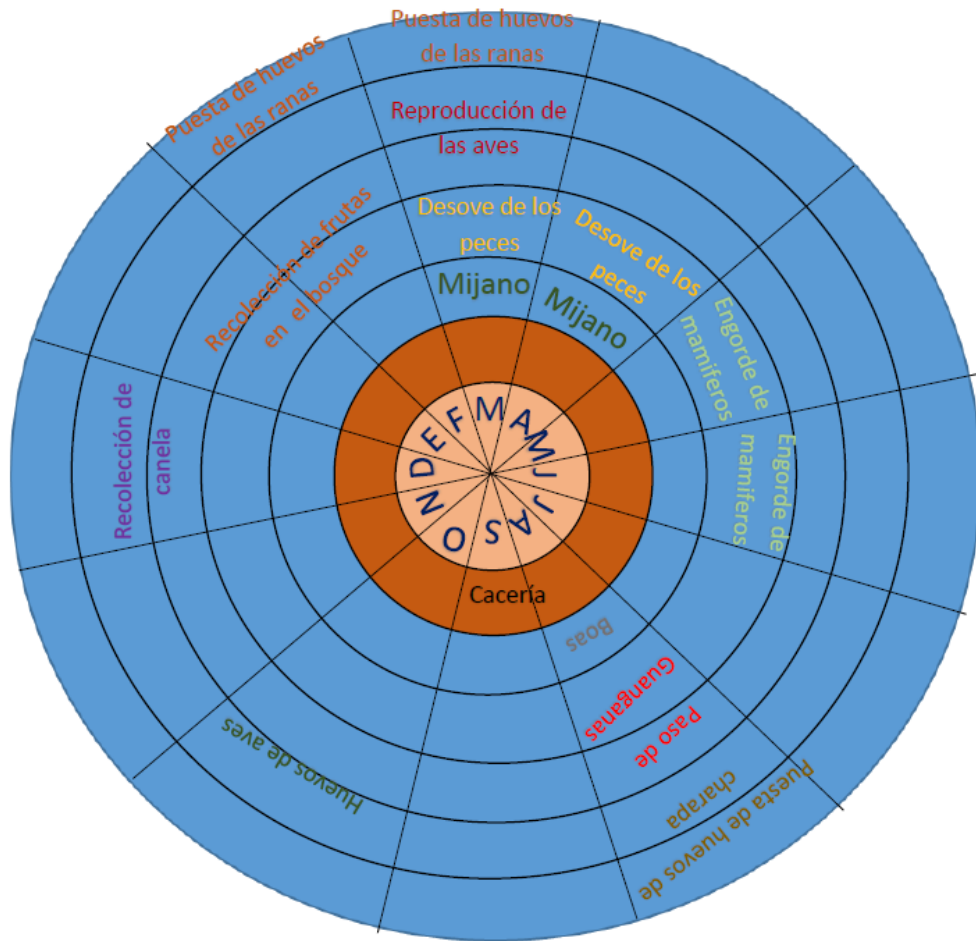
Puesta de huevos de las ranas

Puesta de huevos de las ranas

Reproducción de las aves

Recolección de frutas en el bosque

Desove de los peces

Desove de los peces

Mijano

Mijano

Engorde de mamiferos

Engorde de mamiferos

Recolección de canela

F M A M J J A S O N D E

Cacería

Boas

Paso de Guanganas

Huevos de aves

Puesta de huevos de charapa